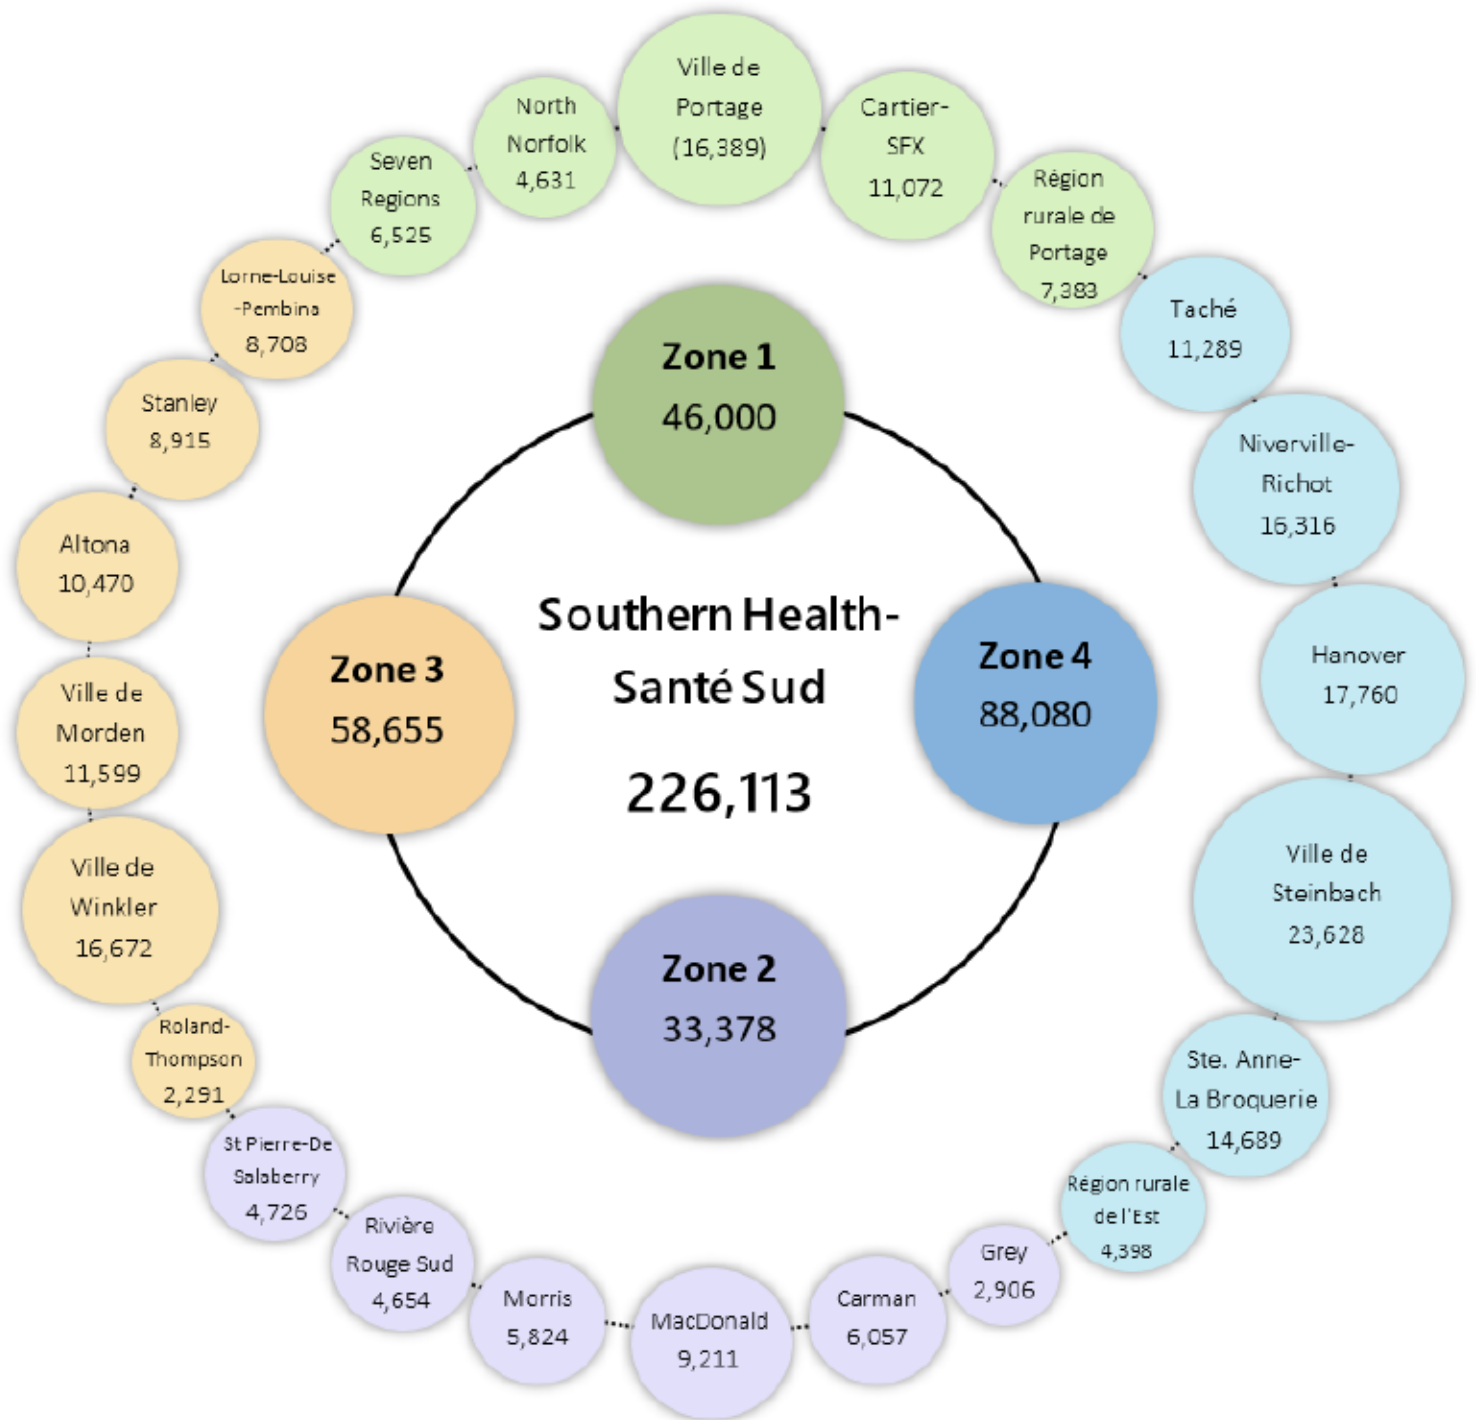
Southern Health-Santé Sud

226,113

Zone 1
46,000

Zone 4
88,080

Zone 2
33,378

Zone 3
58,655

Ville de Portage (16,389)

Cartier-SFX 11,072

Région rurale de Portage 7,383

Taché 11,289

Niverville-Richot 16,316

Hanover 17,760

Ville de Steinbach 23,628

Ste. Anne-La Broquerie 14,689

Région rurale de l'Est 4,398

Grey 2,906

Carman 6,057

MacDonald 9,211

Morris 5,824

Rivière Rouge Sud 4,654

St Pierre-De Salaberry 4,726

Roland-Thompson 2,291

Ville de Winkler 16,672

Ville de Morden 11,599

Altona 10,470

Stanley 8,915

Lorne-Louise-Pembina 8,708

Seven Regions 6,525

North Norfolk 4,631